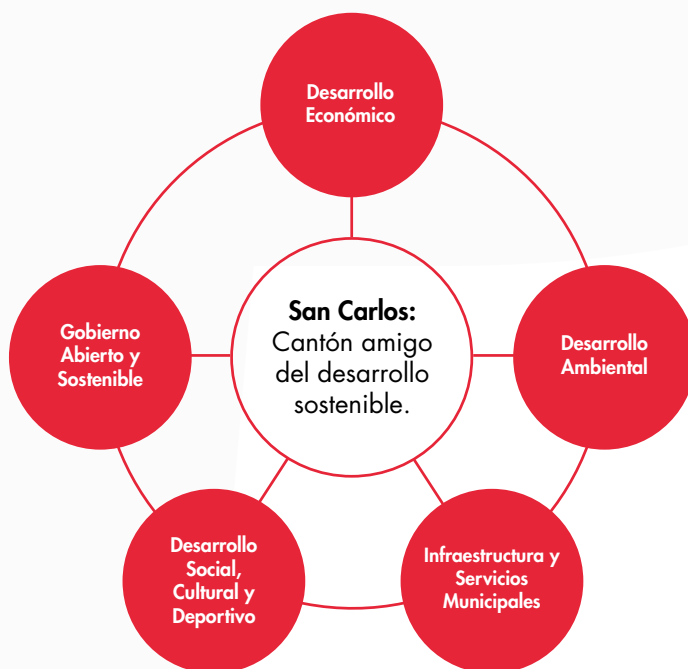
San Carlos:
Cantón amigo del desarrollo sostenible.

Desarrollo Económico

Desarrollo Ambiental

Infraestructura y Servicios Municipales

Desarrollo Social, Cultural y Deportivo

Gobierno Abierto y Sostenible